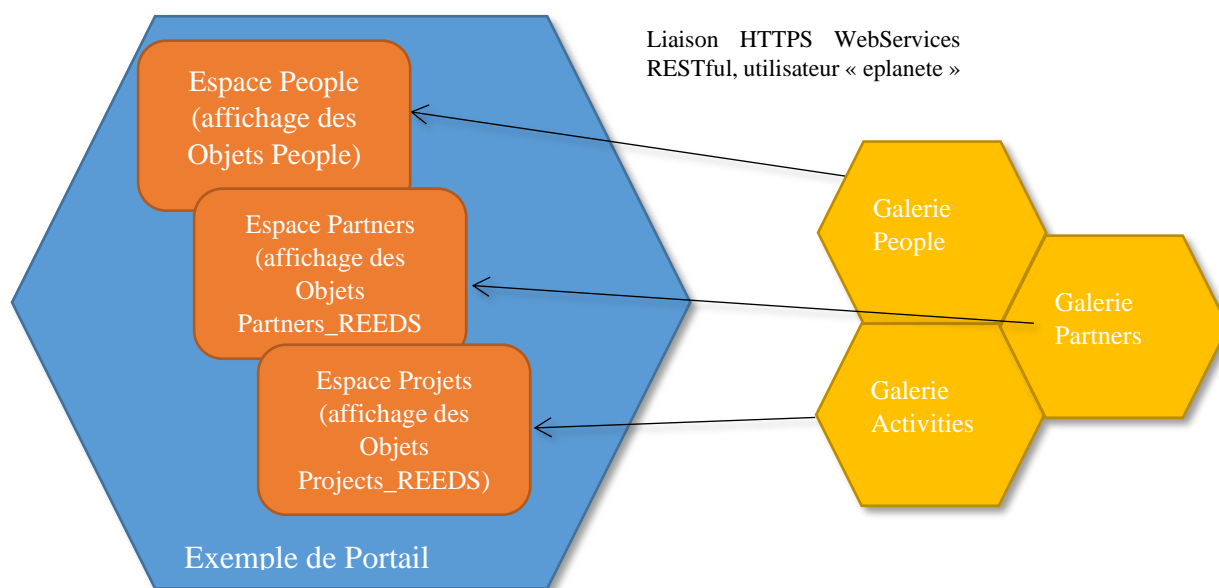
Liaison HTTPS WebServices RESTful, utilisateur « eplanete »

Espace People (affichage des Objets People)

Espace Partners (affichage des Objets Partners_REEDS

Espace Projets (affichage des Objets Projects_REEDS)

Exemple de Portail

Galerie People

Galerie Partners

Galerie Activities